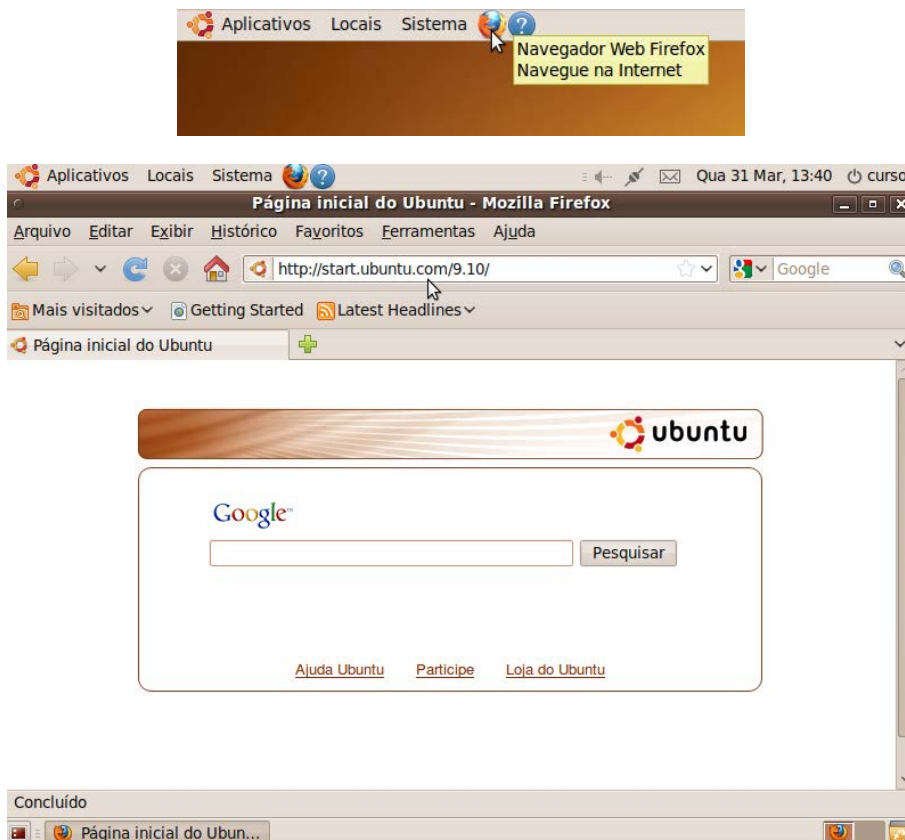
Aplicativos Locais Sistema
Navegador Web Firefox
Navegue na Internet

Aplicativos Locais Sistema
Qua 31 Mar, 13:40 curso
Página inicial do Ubuntu - Mozilla Firefox
Arquivo Editar Exibir Histórico Favoritos Ferramentas Ajuda
http://start.ubuntu.com/9.10/
Google
Mais visitados Getting Started Latest Headlines
Página inicial do Ubuntu

ubuntu

Google
Pesquisar

Ajuda Ubuntu Participe Loja do Ubuntu

Concluído
Página inicial do Ubun...